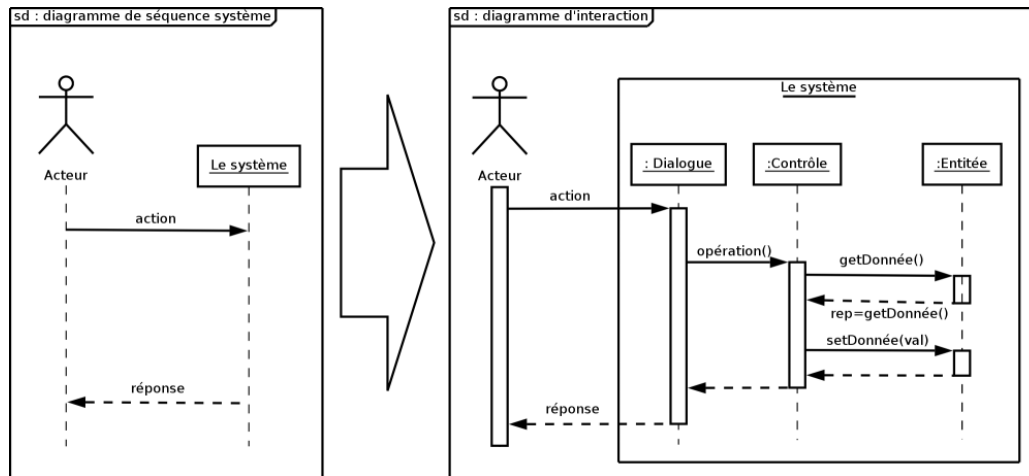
sd : diagramme de séquence système

Acteur

Le système

action

réponse

sd : diagramme d'interaction

Acteur

Le système

: Dialogue

:Contrôle

:Entitée

action

opération()

getDonnée()

rep=getDonnée()

setDonnée(val)

réponse